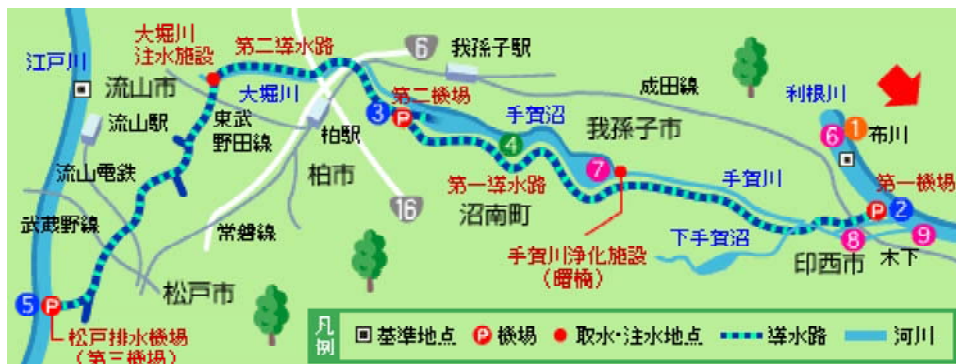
江戸川
大堀川
注水施設
第二導水路
6
我孫子駅
流山市
大堀川
成田線
流山駅
東武
野田線
柏駅
3
P
第二機場
手賀沼
4
我孫子市
利根川
6
1
布川
流山電鉄
柏市
7
第一導水路
手賀川
第一機場
P
2
武蔵野線
16
沼南町
常磐線
手賀川浄化施設
（曙橋）
下手賀沼
8
9
印西市
木下
松戸市
5
P
松戸排水機場
（第三機場）

凡例
基準地点
P 機場
取水・注水地点
導水路
河川